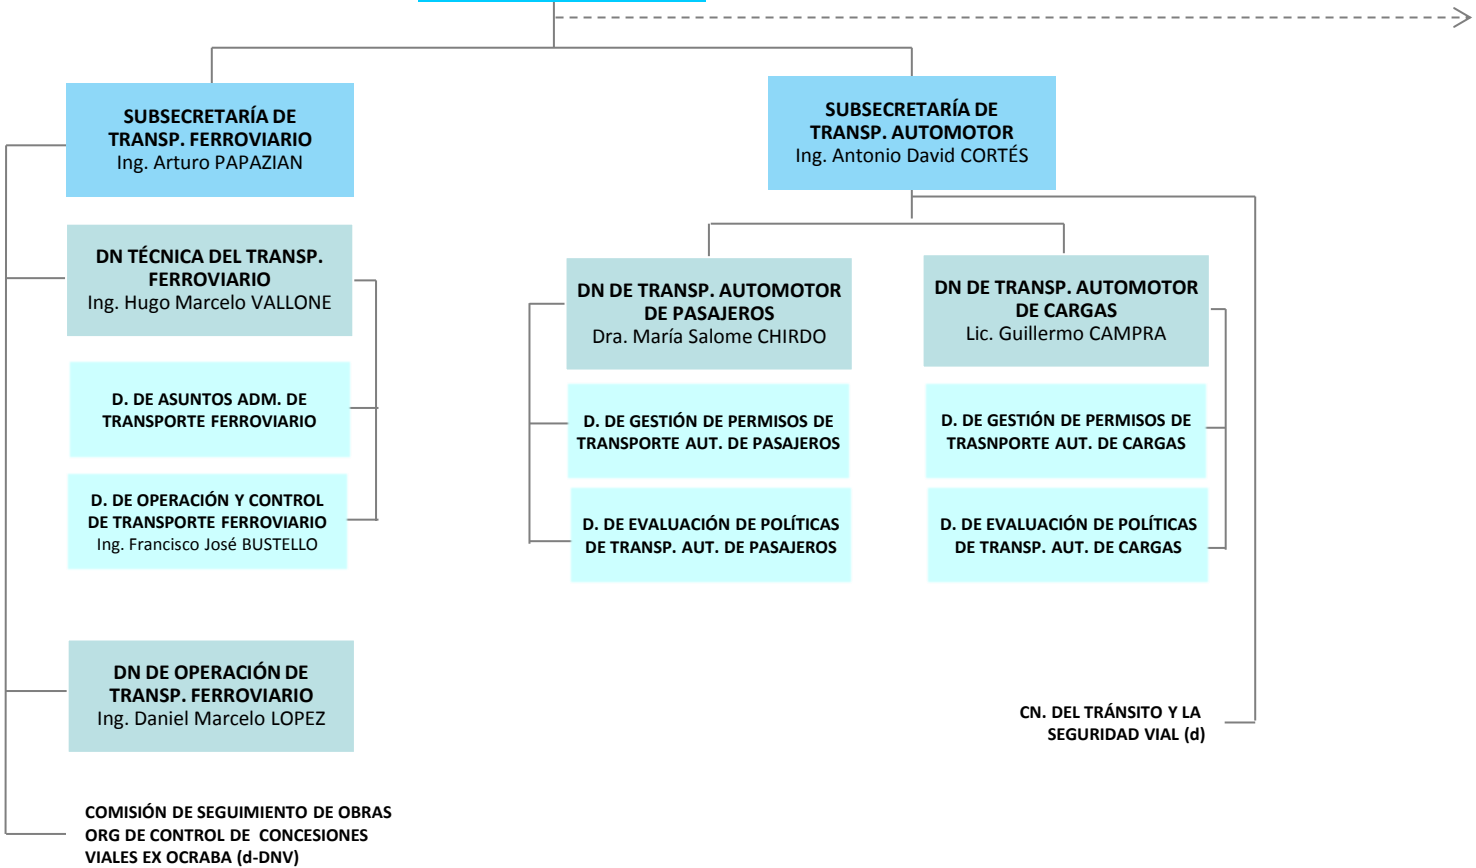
SUBSECRETARÍA DE TRANSP. FERROVIARIO
Ing. Arturo PAPAZIAN

SUBSECRETARÍA DE TRANSP. AUTOMOTOR
Ing. Antonio David CORTÉS

DN TÉCNICA DEL TRANSP. FERROVIARIO
Ing. Hugo Marcelo VALLONE

D. DE ASUNTOS ADM. DE TRANSPORTE FERROVIARIO

D. DE OPERACIÓN Y CONTROL DE TRANSPORTE FERROVIARIO
Ing. Francisco José BUSTELLO

DN DE OPERACIÓN DE TRANSP. FERROVIARIO
Ing. Daniel Marcelo LOPEZ

COMISIÓN DE SEGUIMIENTO DE OBRAS ORG DE CONTROL DE CONCESIONES VIALES EX OCRABA (d-DNV)

DN DE TRANSP. AUTOMOTOR DE PASAJEROS
Dra. María Salome CHIRDO

D. DE GESTIÓN DE PERMISOS DE TRANSPORTE AUT. DE PASAJEROS

D. DE EVALUACIÓN DE POLÍTICAS DE TRANSP. AUT. DE PASAJEROS

DN DE TRANSP. AUTOMOTOR DE CARGAS
Lic. Guillermo CAMPRA

D. DE GESTIÓN DE PERMISOS DE TRASNPORTE AUT. DE CARGAS

D. DE EVALUACIÓN DE POLÍTICAS DE TRANSP. AUT. DE CARGAS

CN. DEL TRÁNSITO Y LA SEGURIDAD VIAL (d)